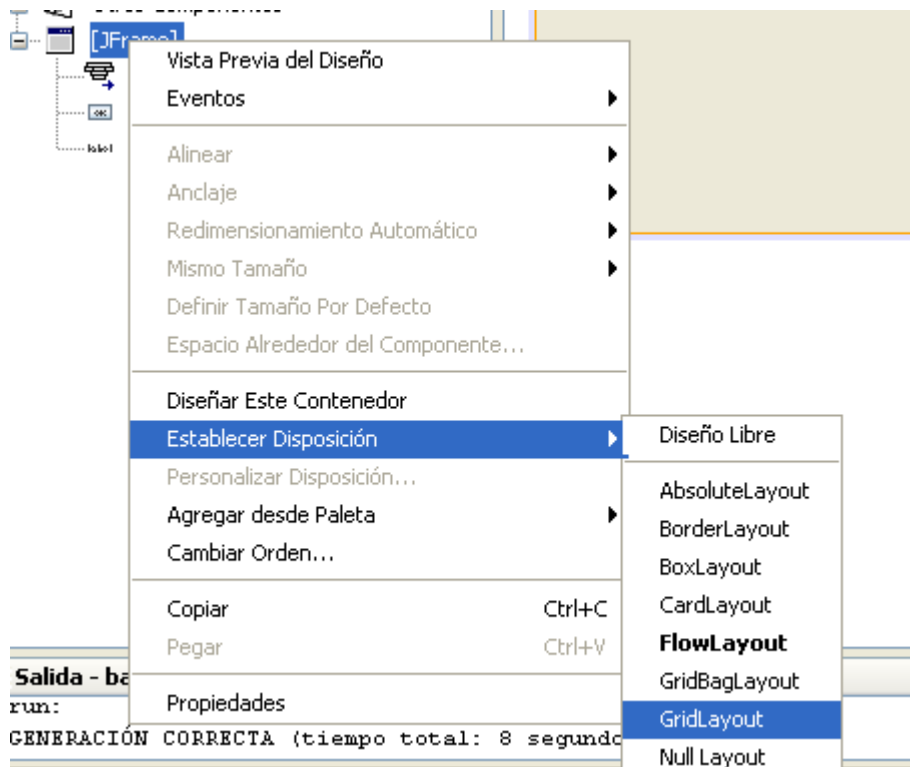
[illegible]
[JFrame]
OK
label

Vista Previa del Diseño
Eventos
Alinear
Anclaje
Redimensionamiento Automático
Mismo Tamaño
Definir Tamaño Por Defecto
Espacio Alrededor del Componente...
Diseñar Este Contenedor
Establecer Disposición
Personalizar Disposición...
Agregar desde Paleta
Cambiar Orden...
Copiar Ctrl+C
Pegar Ctrl+V
Propiedades

Diseño Libre
AbsoluteLayout
BorderLayout
BoxLayout
CardLayout
**FlowLayout**
GridBagLayout
GridLayout
Null Layout

Salida - ba
run:
GENERACIÓN CORRECTA (tiempo total: 8 segund